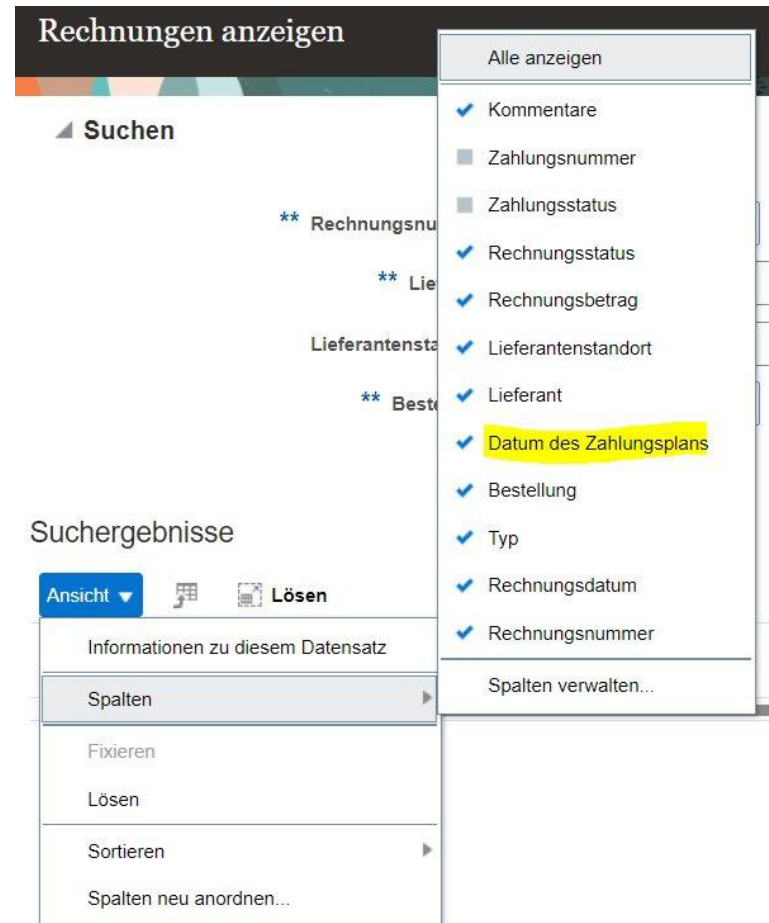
Rechnungen anzeigen

Suchen

** Rechnungsnu

** Lie

Lieferantensta

** Beste

Suchergebnisse

Ansicht

Lösen

Informationen zu diesem Datensatz

Spalten

Fixieren

Lösen

Sortieren

Spalten neu anordnen...

Alle anzeigen

Kommentare

Zahlungsnummer

Zahlungsstatus

Rechnungsstatus

Rechnungsbetrag

Lieferantenstandort

Lieferant

Datum des Zahlungsplans

Bestellung

Typ

Rechnungsdatum

Rechnungsnummer

Spalten verwalten...